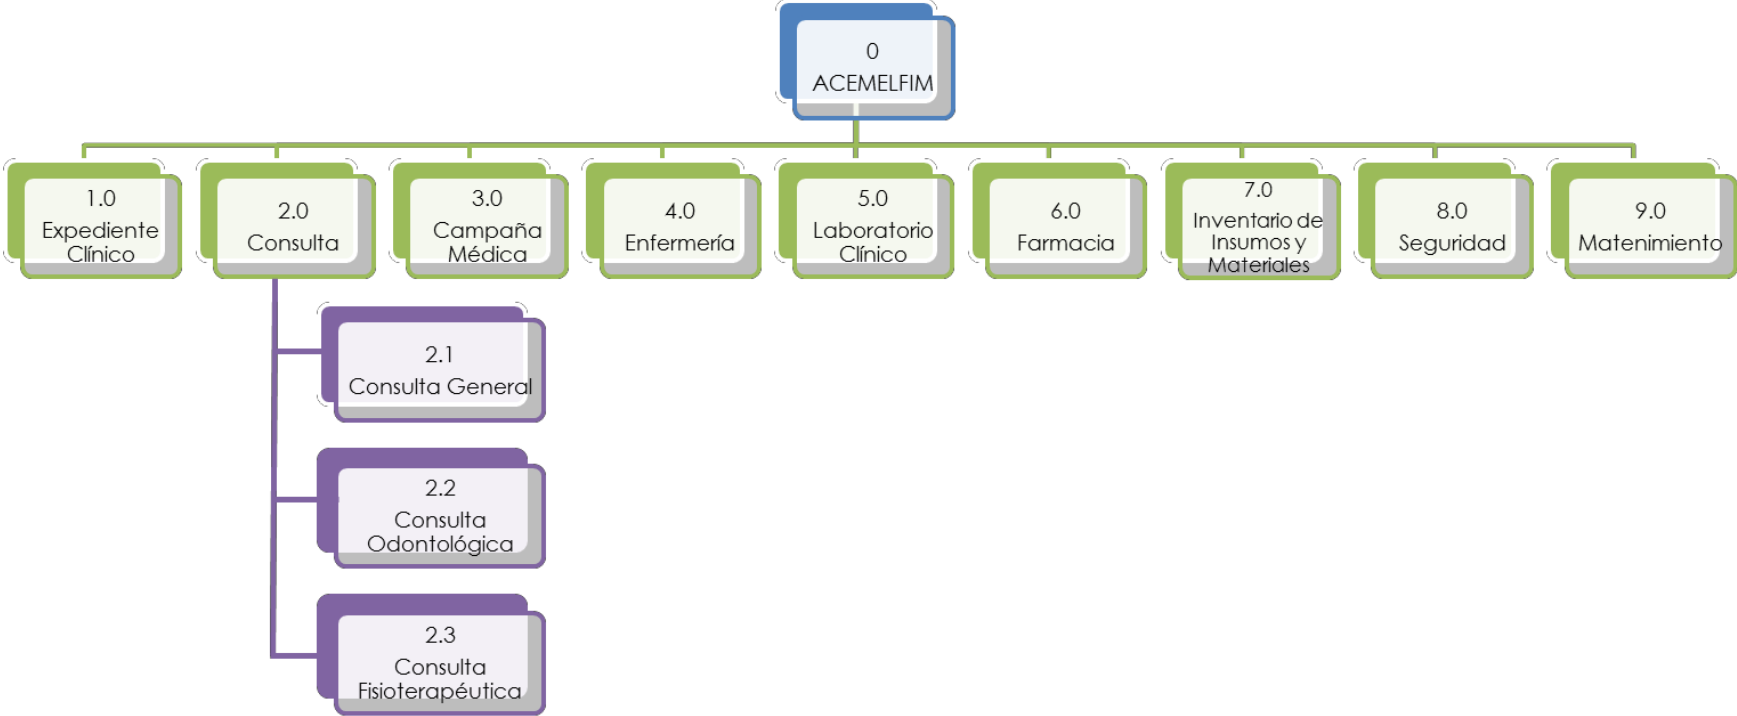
0
ACEMELFIM

1.0
Expediente Clínico

2.0
Consulta

3.0
Campaña Médica

4.0
Enfermería

5.0
Laboratorio Clínico

6.0
Farmacia

7.0
Inventario de Insumos y Materiales

8.0
Seguridad

9.0
Matenimiento

2.1
Consulta General

2.2
Consulta Odontológica

2.3
Consulta Fisioterapéutica